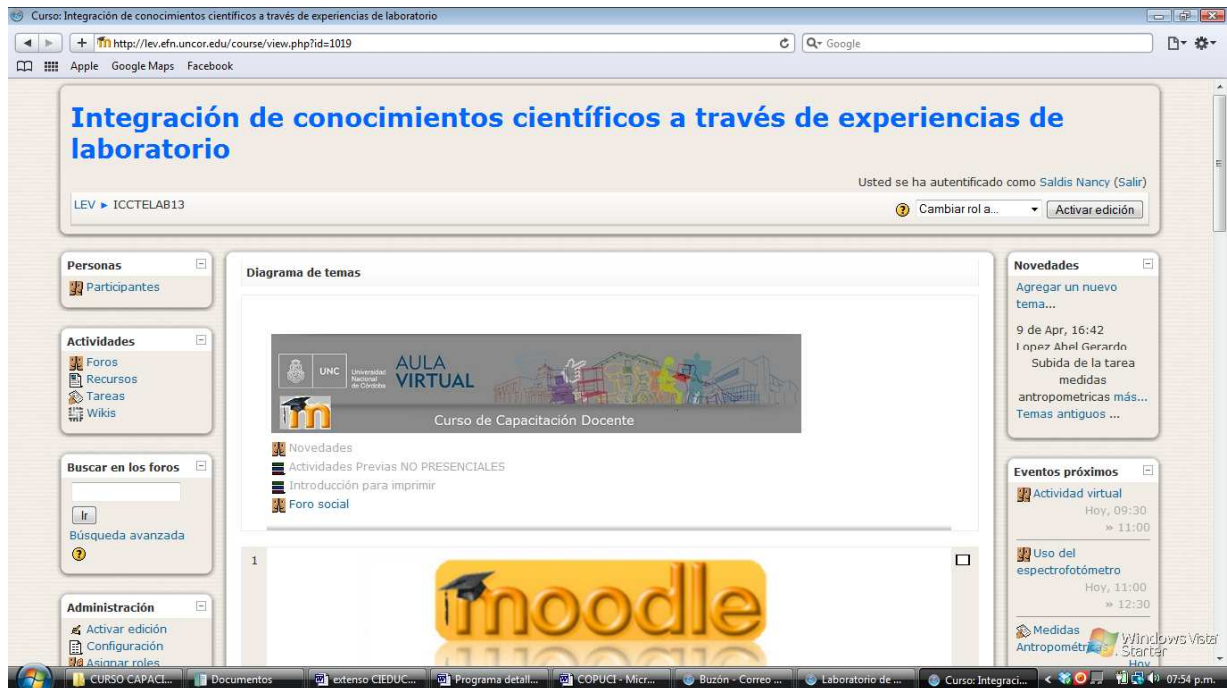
Curso: Integración de conocimientos científicos a través de experiencias de laboratorio

http://lev.efn.uncor.edu/course/view.php?id=1019

Q- Google

Apple Google Maps Facebook

Integración de conocimientos científicos a través de experiencias de laboratorio

Usted se ha autentificado como Saldis Nancy (Salir)

LEV ► ICCTELAB13

Cambiar rol a... Activar edición

Personas
Participantes

Actividades
Foros
Recursos
Tareas
Wikis

Buscar en los foros
Ir
Búsqueda avanzada

Administración
Activar edición
Configuración
Asignar roles

Diagrama de temas

UNC Universidad Nacional de Córdoba AULA VIRTUAL
Curso de Capacitación Docente

Novedades
Actividades Previas NO PRESENCIALES
Introducción para imprimir
Foro social

1

moodle

Novedades
Agregar un nuevo tema...
9 de Apr, 16:42
Lopez Abel Gerardo
Subida de la tarea medidas antropometricas más...
Temas antiguos ...

Eventos próximos
Actividad virtual
Hoy, 09:30
» 11:00
Uso del espectrofotómetro
Hoy, 11:00
» 12:30
Medidas Antropométr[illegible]
Hoy

Windows Vista Starter

CURSO CAPACI... Documentos extenso CIEDUC... Programa detall... COPUCI - Micr... Buzón - Correo ... Laboratorio de ... Curso: Integraci... 07:54 p.m.